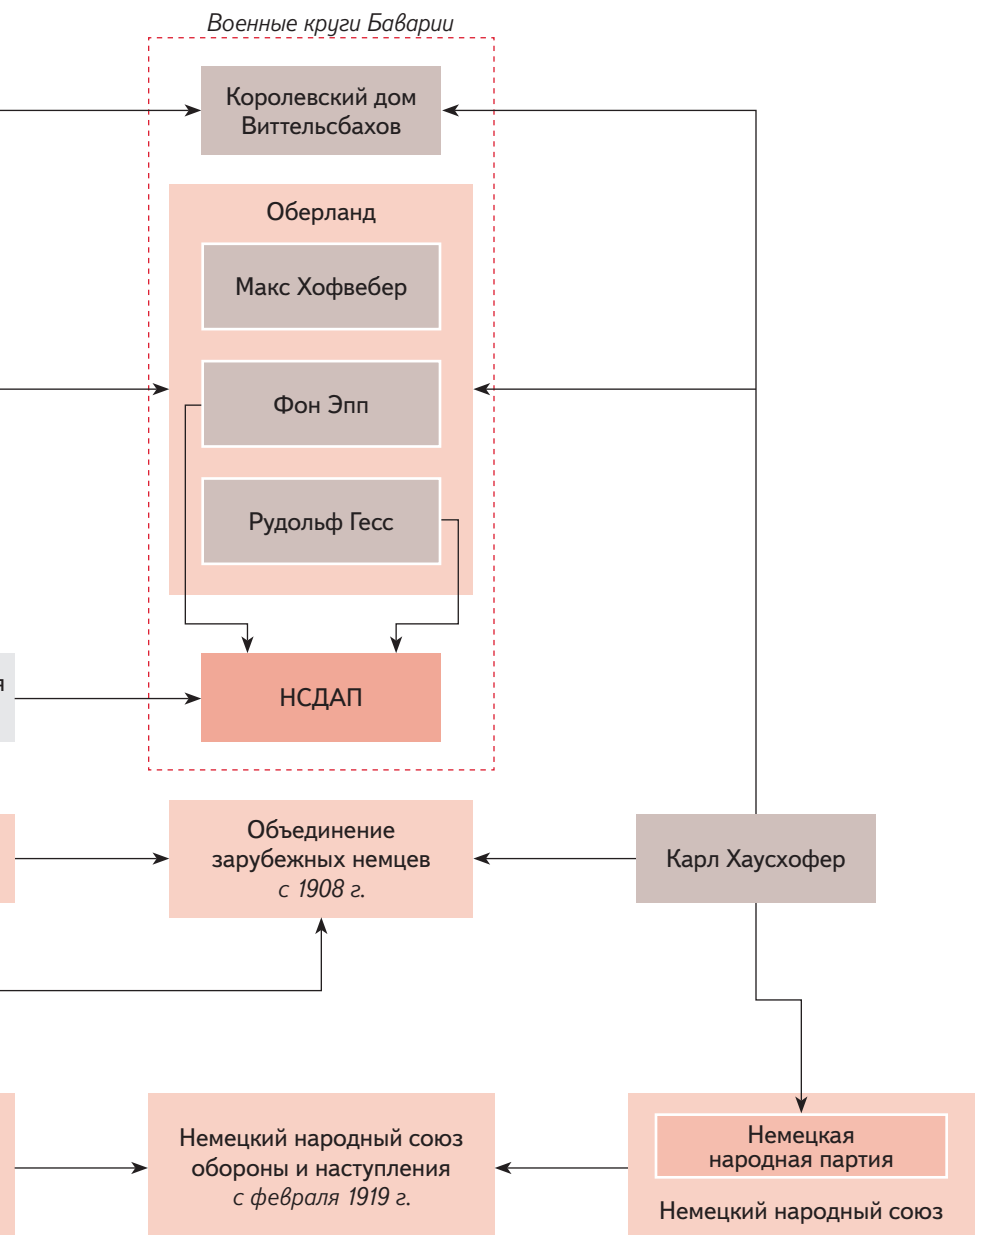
Военные круги Баварии

Королевский дом Виттельсбахов

Оберланд

Макс Хофвебер

Фон Эпп

Рудольф Гесс

НСДАП

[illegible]я

Объединение зарубежных немцев с 1908 г.

Карл Хаусхофер

Немецкий народный союз обороны и наступления с февраля 1919 г.

Немецкая народная партия

Немецкий народный союз